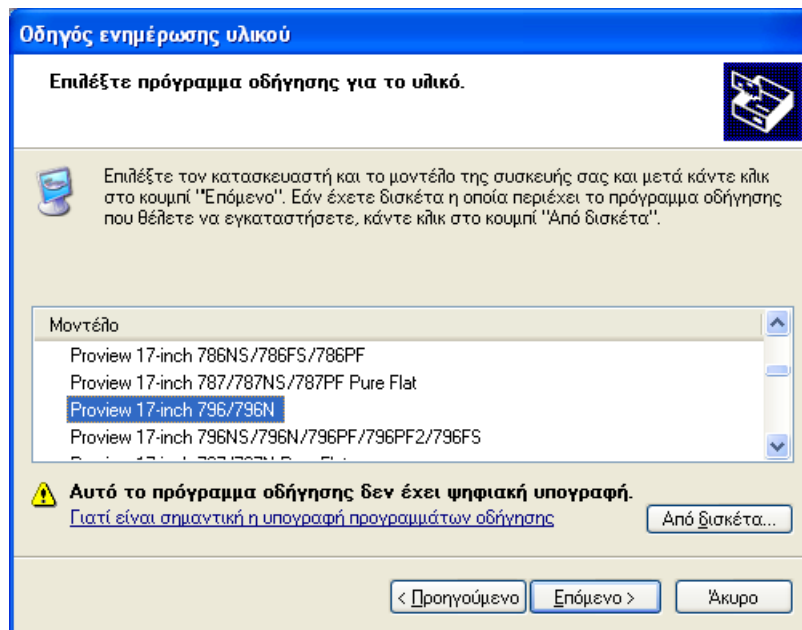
Οδηγός ενημέρωσης υλικού

Επιλέξτε πρόγραμμα οδήγησης για το υλικό.

Επιλέξτε τον κατασκευαστή και το μοντέλο της συσκευής σας και μετά κάντε κλικ στο κουμπί "Επόμενο". Εάν έχετε δισκέτα η οποία περιέχει το πρόγραμμα οδήγησης που θέλετε να εγκαταστήσετε, κάντε κλικ στο κουμπί "Από δισκέτα".

Μοντέλο
Proview 17-inch 786NS/786FS/786PF
Proview 17-inch 787/787NS/787PF Pure Flat
Proview 17-inch 796/796N
Proview 17-inch 796NS/796N/796PF/796PF2/796FS
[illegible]

Αυτό το πρόγραμμα οδήγησης δεν έχει ψηφιακή υπογραφή.
Γιατί είναι σημαντική η υπογραφή προγραμμάτων οδήγησης

Από δισκέτα...

< Προηγούμενο
Επόμενο >
Άκυρο